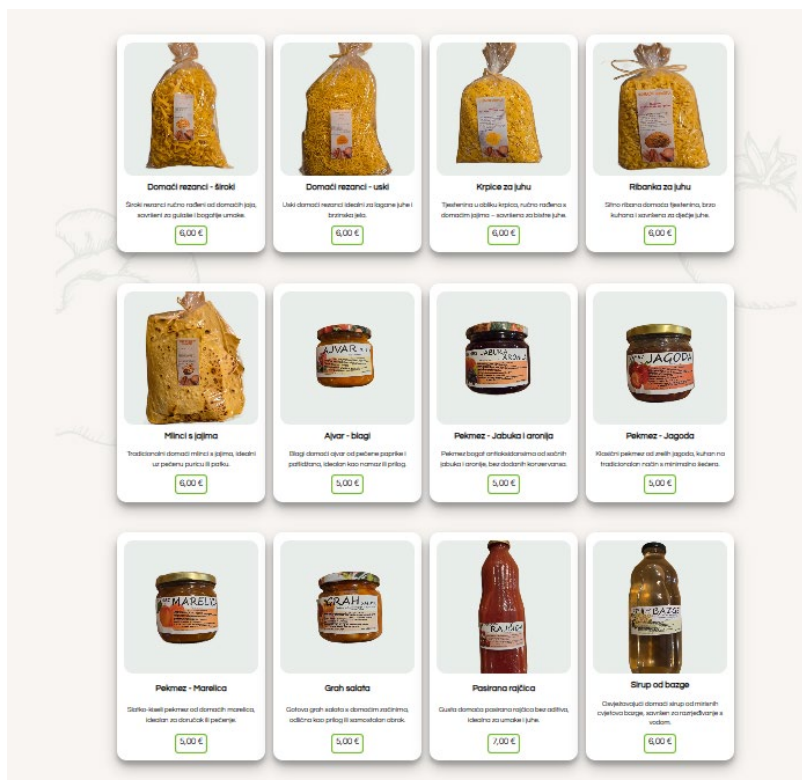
Domaći rezanci - široki

Široki rezanci ručno rađeni od domaćih jaja, savršeni za gulaše i bogatije umake.

6,00 €

Domaći rezanci - uski

Uski domaći rezanci idealni za lagane juhe i brzinska jela.

6,00 €

Krpice za juhu

Tjestenina u obliku krpica, ručno rađena s domaćim jajima – savršena za bistre juhe.

6,00 €

Ribanka za juhu

Sitno ribana domaća tjestenina, brzo kuhana i savršena za dječje juhe.

6,00 €

Mlinci s jajima

Tradicionalni domaći mlinci s jajima, idealni uz pečenu puricu ili patku.

6,00 €

AJVAR

Ajvar - blagi

Blagi domaći ajvar od pečene paprike i patlidžana, idealan kao namaz ili prilog.

5,00 €

JABUKA ARONIJA

Pekmez - Jabuka i aronija

Pekmez bogat antioksidansima od sočnih jabuka i aronije, bez dodanih konzervansa.

5,00 €

JAGODA

Pekmez - Jagoda

Klasični pekmez od zrelih jagoda, kuhan na tradicionalan način s minimalno šećera.

5,00 €

MARELICA

Pekmez - Marelica

Slatko-kiseli pekmez od domaćih marelica, idealan za doručak ili pečenje.

5,00 €

GRAH

Grah salata

Gotova grah salata s domaćim začinima, odlična kao prilog ili samostalan obrok.

5,00 €

RAJČICA

Pasirana rajčica

Gusta domaća pasirana rajčica bez aditiva, idealna za umake i juhe.

7,00 €

BAZGE

Sirup od bazge

Osvježavajući domaći sirup od mirisnih cvjetova bazge, savršen za razrjeđivanje s vodom.

6,00 €